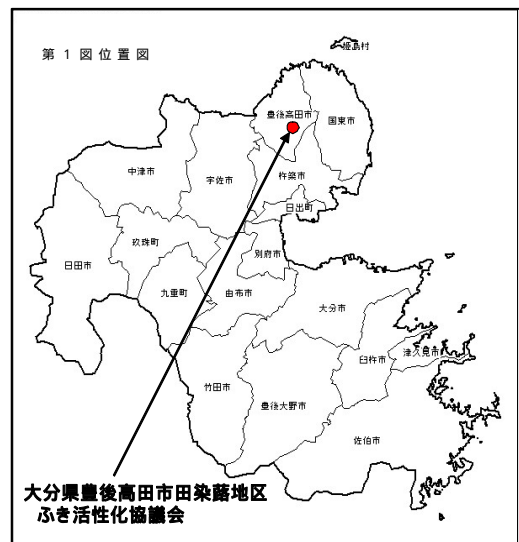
第 1 図 位 置 図

姫島村

豊後高田市

国東市

中津市

宇佐市

杵築市

日出町

玖珠町

別府市

日田市

九重町

由布市

大分市

臼杵市

津久見市

竹田市

豊後大野市

佐伯市

大分県豊後高田市田染蕗地区
ふき活性化協議会